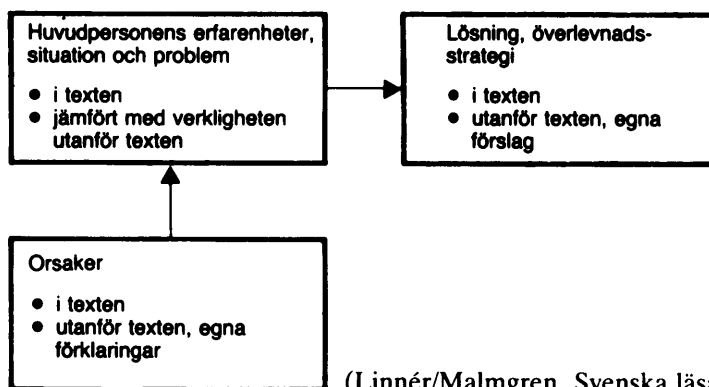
Huvudpersonens erfarenheter, situation och problem

- i texten
- jämfört med verkligheten utanför texten

Lösning, överlevnadsstrategi

- i texten
- utanför texten, egna förslag

Orsaker

- i texten
- utanför texten, egna förklaringar

(Linnér/Malmgren, Svenska läs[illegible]